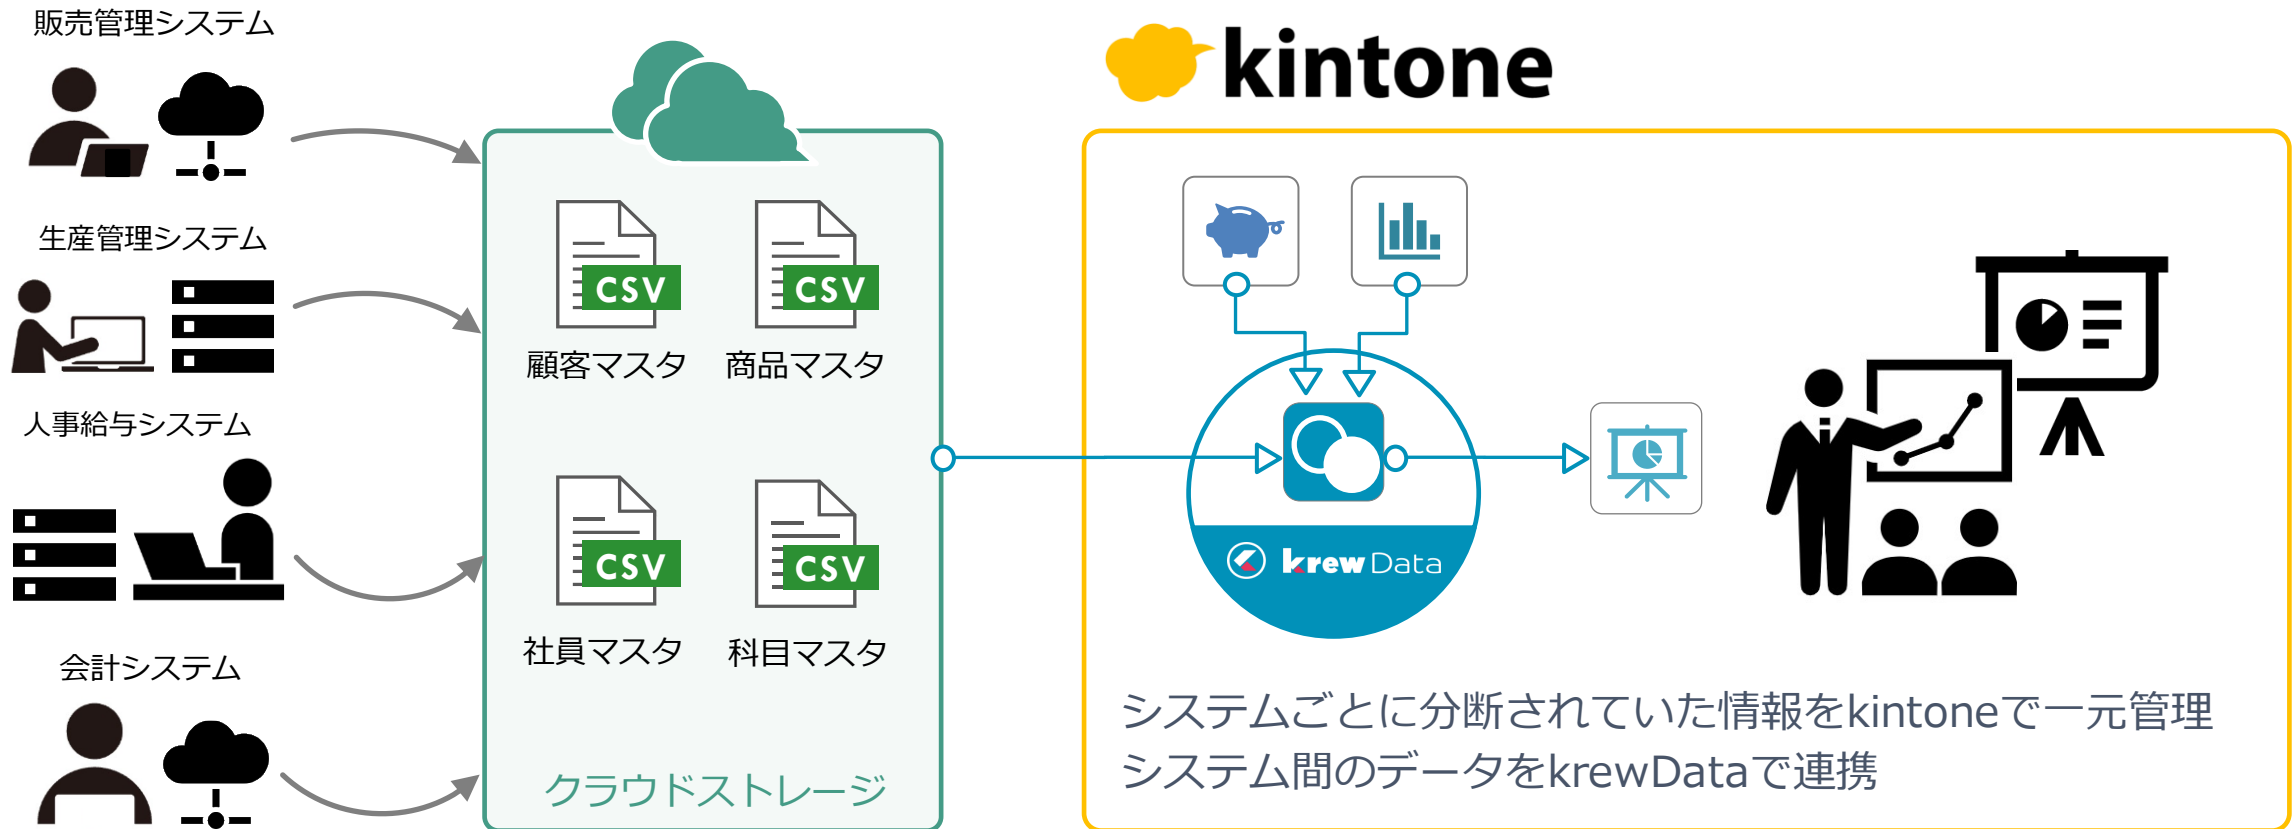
販売管理システム

生産管理システム

人事給与システム

会計システム

CSV
顧客マスタ

CSV
商品マスタ

CSV
社員マスタ

CSV
科目マスタ

クラウドストレージ

kintone

krew Data

システムごとに分断されていた情報をkintoneで一元管理
システム間のデータをkrewDataで連携